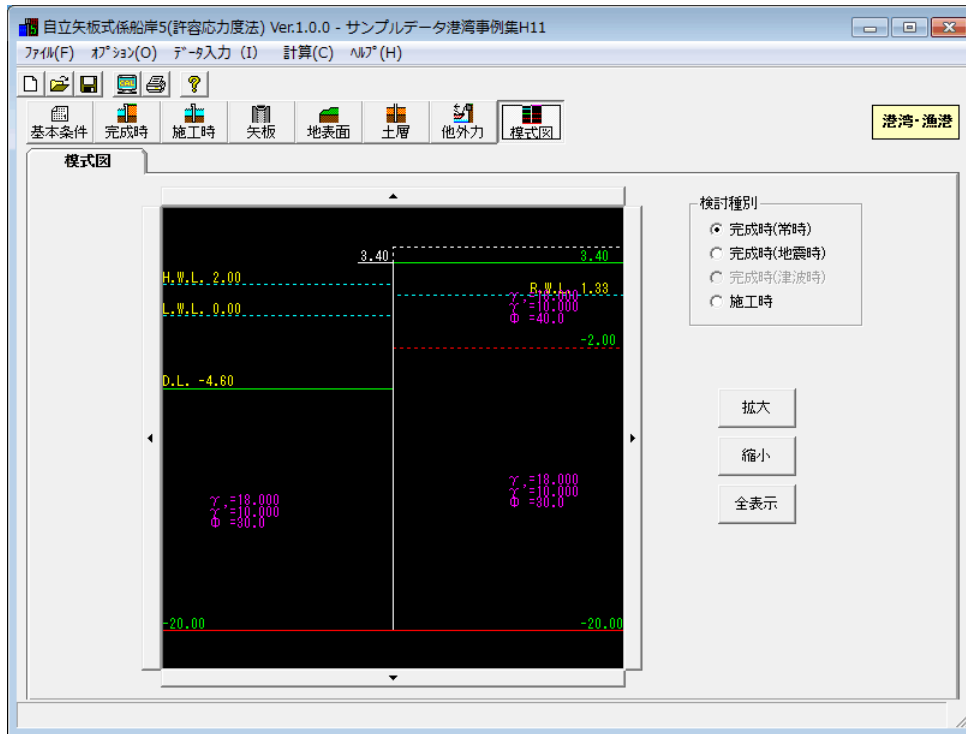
自立矢板式係船岸5(許容応力度法) Ver.1.0.0 - サンプルデータ港湾事例集H11

ﾌｧｲﾙ(F)　ｵﾌﾟｼｮﾝ(O)　ﾃﾞｰﾀ入力 (I)　計算(C)　ﾍﾙﾌﾟ(H)

基本条件　完成時　施工時　矢板　地表面　土層　他外力　模式図

港湾・漁港

模式図

3.40
3.40
H.W.L. 2.00
R.W.L. 1.33
$\gamma$ =18.000
$\gamma$' =10.000
$\Phi$ =40.0
L.W.L. 0.00
-2.00
D.L. -4.60
$\gamma$ =18.000
$\gamma$' =10.000
$\Phi$ =30.0
$\gamma$ =18.000
$\gamma$' =10.000
$\Phi$ =30.0
-20.00
-20.00

検討種別
完成時(常時)
完成時(地震時)
完成時(津波時)
施工時

拡大
縮小
全表示